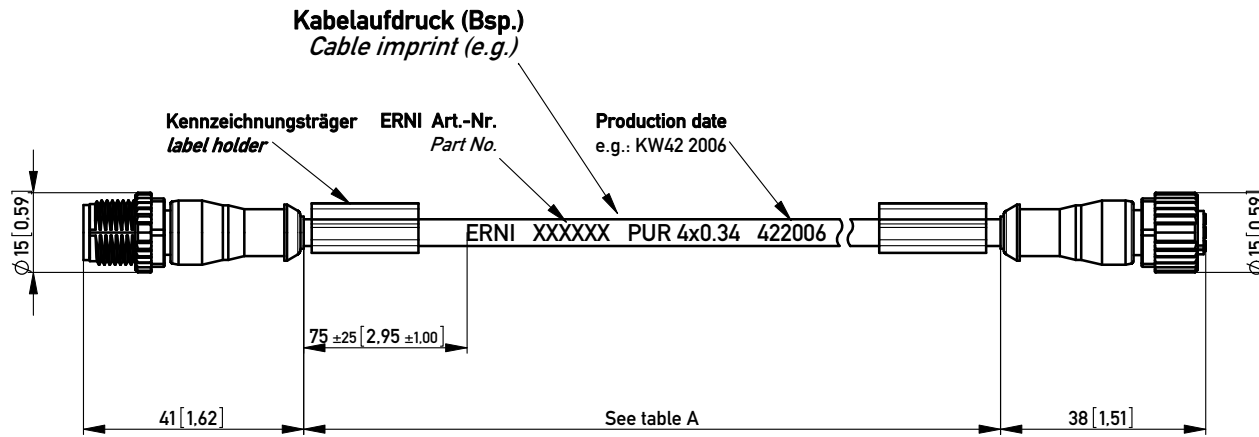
Kabelaufdruck (Bsp.)
Cable imprint (e.g.)

Kennzeichnungsträger
label holder

ERNI Art.-Nr.
Part No.

Production date
e.g.: KW42 2006

ERNI XXXXXX PUR 4x0.34 422006

$\varnothing 15$ [0,59]

$\varnothing 15$ [0,59]

75 ±25 [2,95 ±1,00]

41 [1,62]

See table A

38 [1,51]